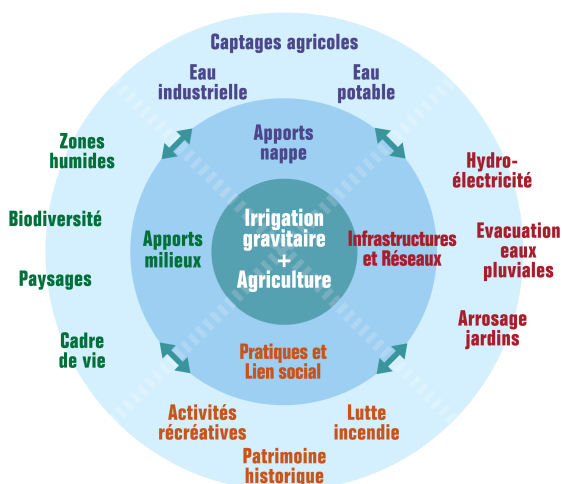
Captages agricoles

Eau industrielle

Eau potable

Apports nappe

Zones humides

Biodiversité

Paysages

Cadre de vie

Apports milieux

Irrigation gravitaire + Agriculture

Infrastructures et Réseaux

Hydroélectricité

Evacuation eaux pluviales

Arrosage jardins

Pratiques et Lien social

Activités récréatives

Lutte incendie

Patrimoine historique